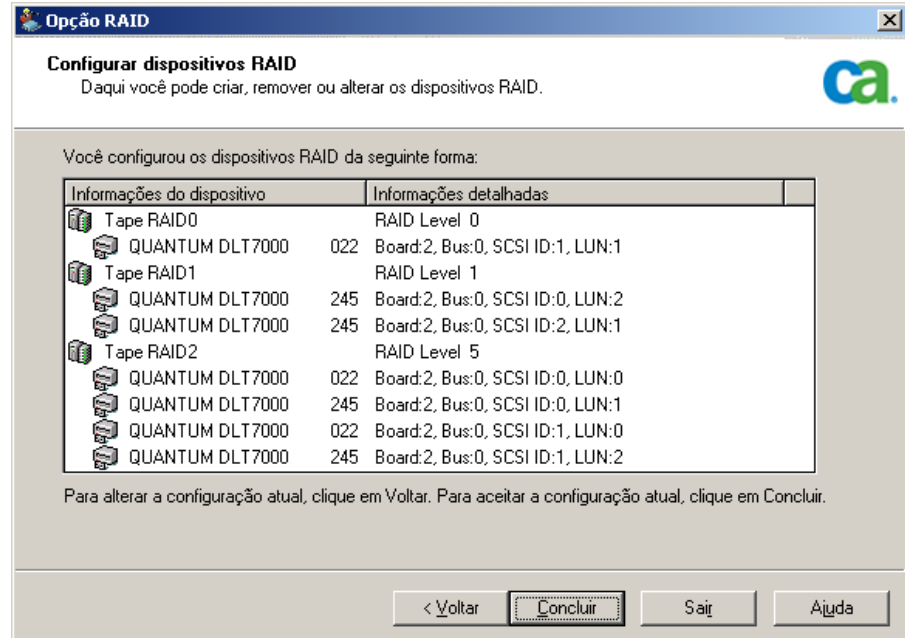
Opção RAID

Configurar dispositivos RAID
Daqui você pode criar, remover ou alterar os dispositivos RAID.

ca.

Você configurou os dispositivos RAID da seguinte forma:

| Informações do dispositivo | Informações detalhadas |
|---|---|
| Tape RAID0 | RAID Level 0 |
| QUANTUM DLT7000 022 | Board:2, Bus:0, SCSI ID:1, LUN:1 |
| Tape RAID1 | RAID Level 1 |
| QUANTUM DLT7000 245 | Board:2, Bus:0, SCSI ID:0, LUN:2 |
| QUANTUM DLT7000 245 | Board:2, Bus:0, SCSI ID:2, LUN:1 |
| Tape RAID2 | RAID Level 5 |
| QUANTUM DLT7000 022 | Board:2, Bus:0, SCSI ID:0, LUN:0 |
| QUANTUM DLT7000 245 | Board:2, Bus:0, SCSI ID:0, LUN:1 |
| QUANTUM DLT7000 022 | Board:2, Bus:0, SCSI ID:1, LUN:0 |
| QUANTUM DLT7000 245 | Board:2, Bus:0, SCSI ID:1, LUN:2 |

Para alterar a configuração atual, clique em Voltar. Para aceitar a configuração atual, clique em Concluir.

< Voltar | Concluir | Sair | Ajuda